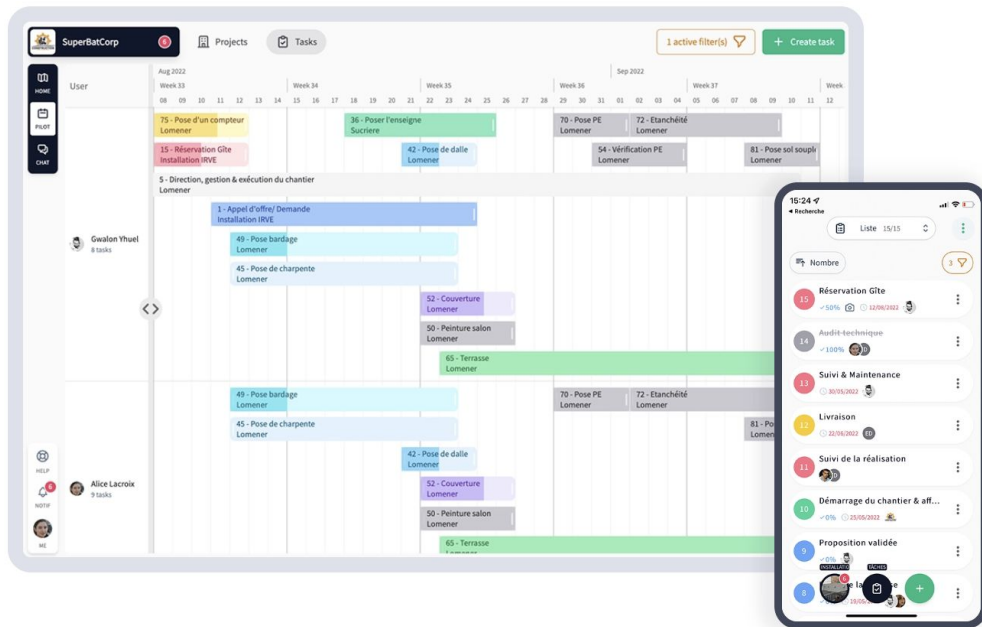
SuperBatCorp 6

Projects

Tasks

1 active filter(s)

Create task

HOME

PILOT

CHAT

User

Aug 2022

Week 33

08 09 10 11 12 13 14

Week 34

15 16 17 18 19 20 21

Week 35

22 23 24 25 26 27 28

Week 36

Sep 2022

29 30 31 01 02 03 04

Week 37

05 06 07 08 09 10 11

Week

12

75 - Pose d'un compteur
Lomener

36 - Poser l'enseigne
Sucriere

70 - Pose PE
Lomener

72 - Etanchéité
Lomener

15 - Réservation Gîte
Installation IRVE

42 - Pose de dalle
Lomener

54 - Vérification PE
Lomener

81 - Pose sol souple
Lomener

5 - Direction, gestion & exécution du chantier
Lomener

1 - Appel d'offre/ Demande
Installation IRVE

Gwalon Yhuel
8 tasks

49 - Pose bardage
Lomener

45 - Pose de charpente
Lomener

52 - Couverture
Lomener

50 - Peinture salon
Lomener

65 - Terrasse
Lomener

49 - Pose bardage
Lomener

70 - Pose PE
Lomener

72 - Etanchéité
Lomener

45 - Pose de charpente
Lomener

81 - Pose
Lomen

42 - Pose de dalle
Lomener

Alice Lacroix
9 tasks

52 - Couverture
Lomener

50 - Peinture salon
Lomener

65 - Terrasse

HELP

6
NOTIF

ME

15:24
◂ Recherche

Liste 15/15

Nombre

3

15 Réservation Gîte
✓50% 12/08/2022

14 Audit technique
✓100%

13 Suivi & Maintenance
30/05/2022

12 Livraison
22/06/2022

11 Suivi de la réalisation

10 Démarrage du chantier & aff...
✓0% 25/05/2022

9 Proposition validée
✓0%

8
INSTALLATIO
TÂCHES
6
15/05/2